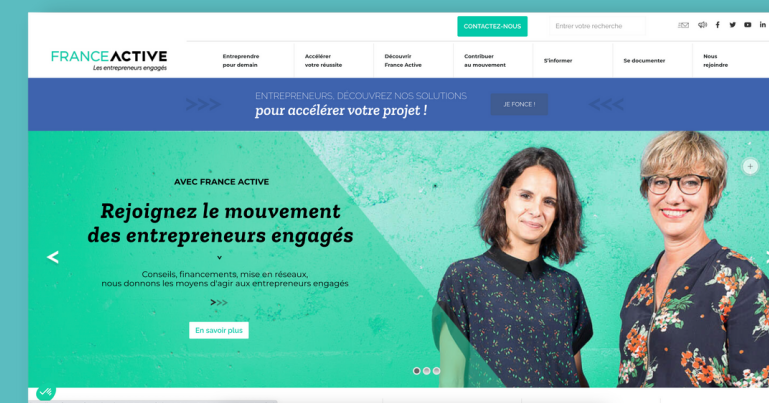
CONTACTEZ-NOUS

Entrer votre recherche

FRANCE ACTIVE
Les entrepreneurs engagés

Entreprendre pour demain

Accélérer votre réussite

Découvrir France Active

Contribuer au mouvement

S'informer

Se documenter

Nous rejoindre

>>> ENTREPRENEURS, DÉCOUVREZ NOS SOLUTIONS
pour accélérer votre projet !

JE FONCE !

<<<

AVEC FRANCE ACTIVE

Rejoignez le mouvement des entrepreneurs engagés

Conseils, financements, mise en réseaux, nous donnons les moyens d'agir aux entrepreneurs engagés

>>>

En savoir plus